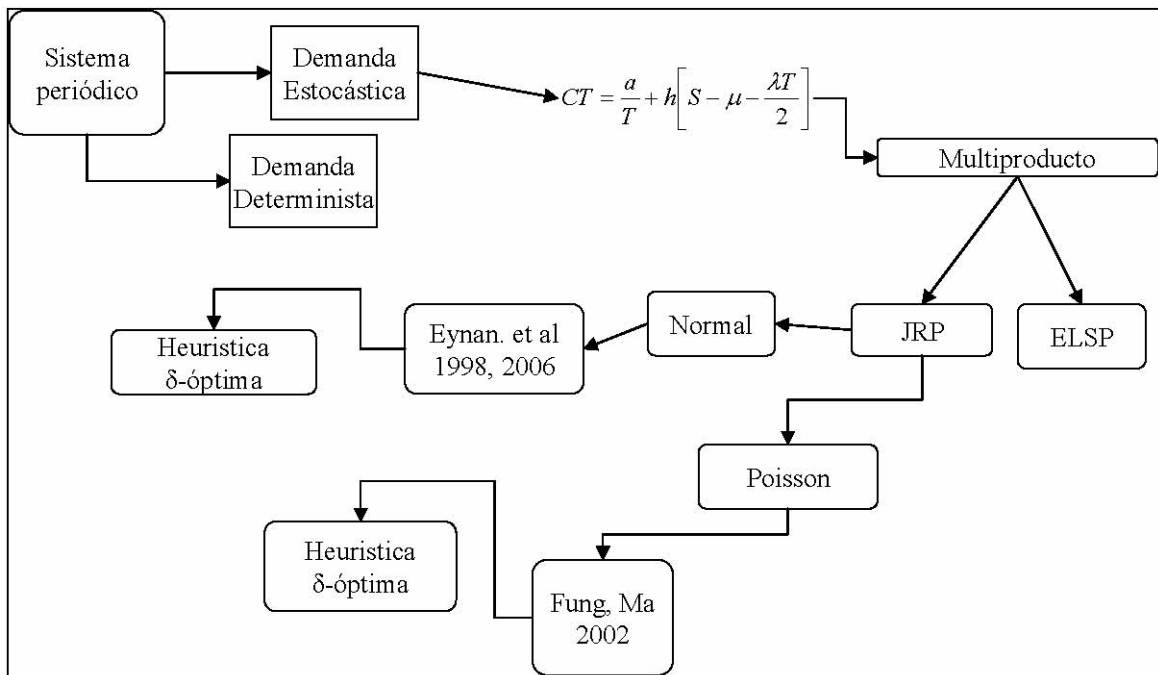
Sistema periódico

Demanda Estocástica

$CT = \frac{a}{T} + h\left[S - \mu - \frac{\lambda T}{2}\right]$

Demanda Determinista

Multiproducto

Heuristica δ-óptima

Eynan. et al 1998, 2006

Normal

JRP

ELSP

Poisson

Heuristica δ-óptima

Fung, Ma 2002